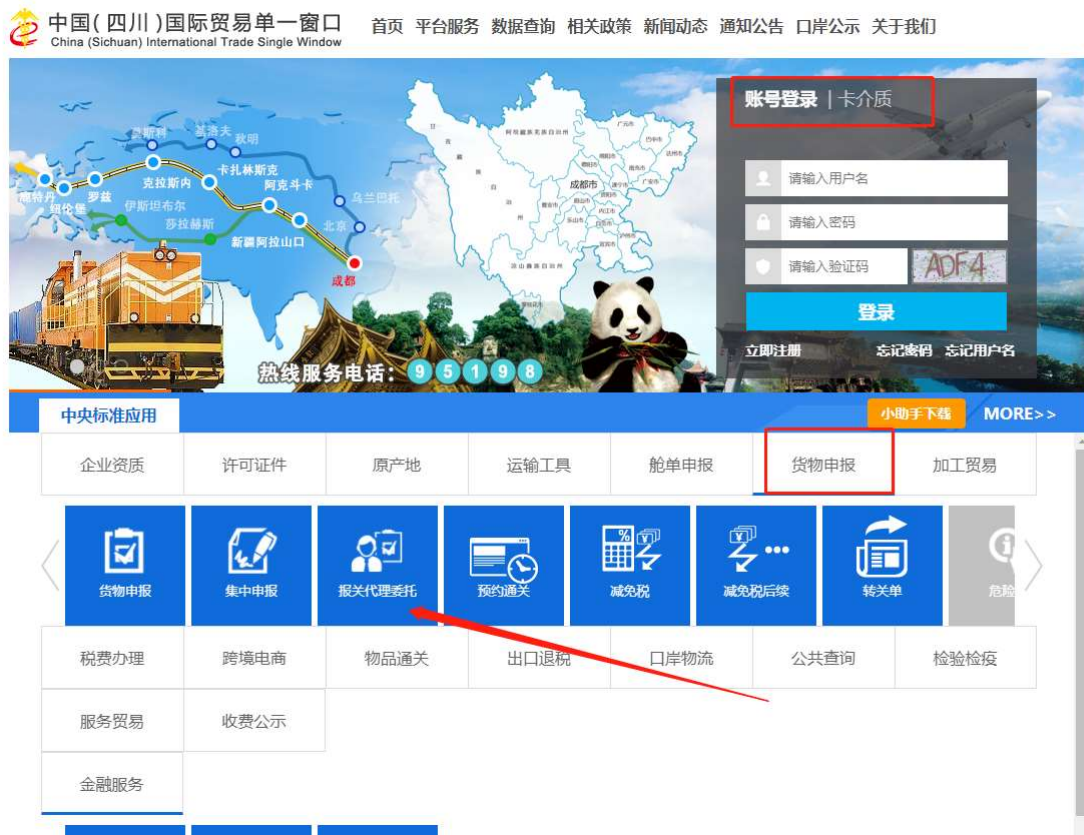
中国(四川)国际贸易单一窗口
China (Sichuan) International Trade Single Window

首页 平台服务 数据查询 相关政策 新闻动态 通知公告 口岸公示 关于我们

鹿特丹 华沙 杜伊斯堡 罗兹 伊斯坦布尔 莫斯科 叶卡捷琳堡 秋明 克拉斯诺 卡扎林斯克 阿克斗卡 萨拉赫斯 新疆阿拉山口 乌兰巴托 北京 成都

成都市

热线服务电话: 9 5 1 9 8

账号登录 | 卡介质

请输入用户名
请输入密码
请输入验证码
ADF4
登录
立即注册 忘记密码 忘记用户名

中央标准应用
小助手下载 MORE>>

| 企业资质 | 许可证件 | 原产地 | 运输工具 | 舱单申报 | 货物申报 | 加工贸易 |
|---|---|---|---|---|---|---|

货物申报 集中申报 报关代理委托 预约通关 减免税 减免税后续 转关单 危险

| 税费办理 | 跨境电商 | 物品通关 | 出口退税 | 口岸物流 | 公共查询 | 检验检疫 |
|---|---|---|---|---|---|---|
| 服务贸易 | 收费公示 | | | | | |
| 金融服务 | | | | | | |